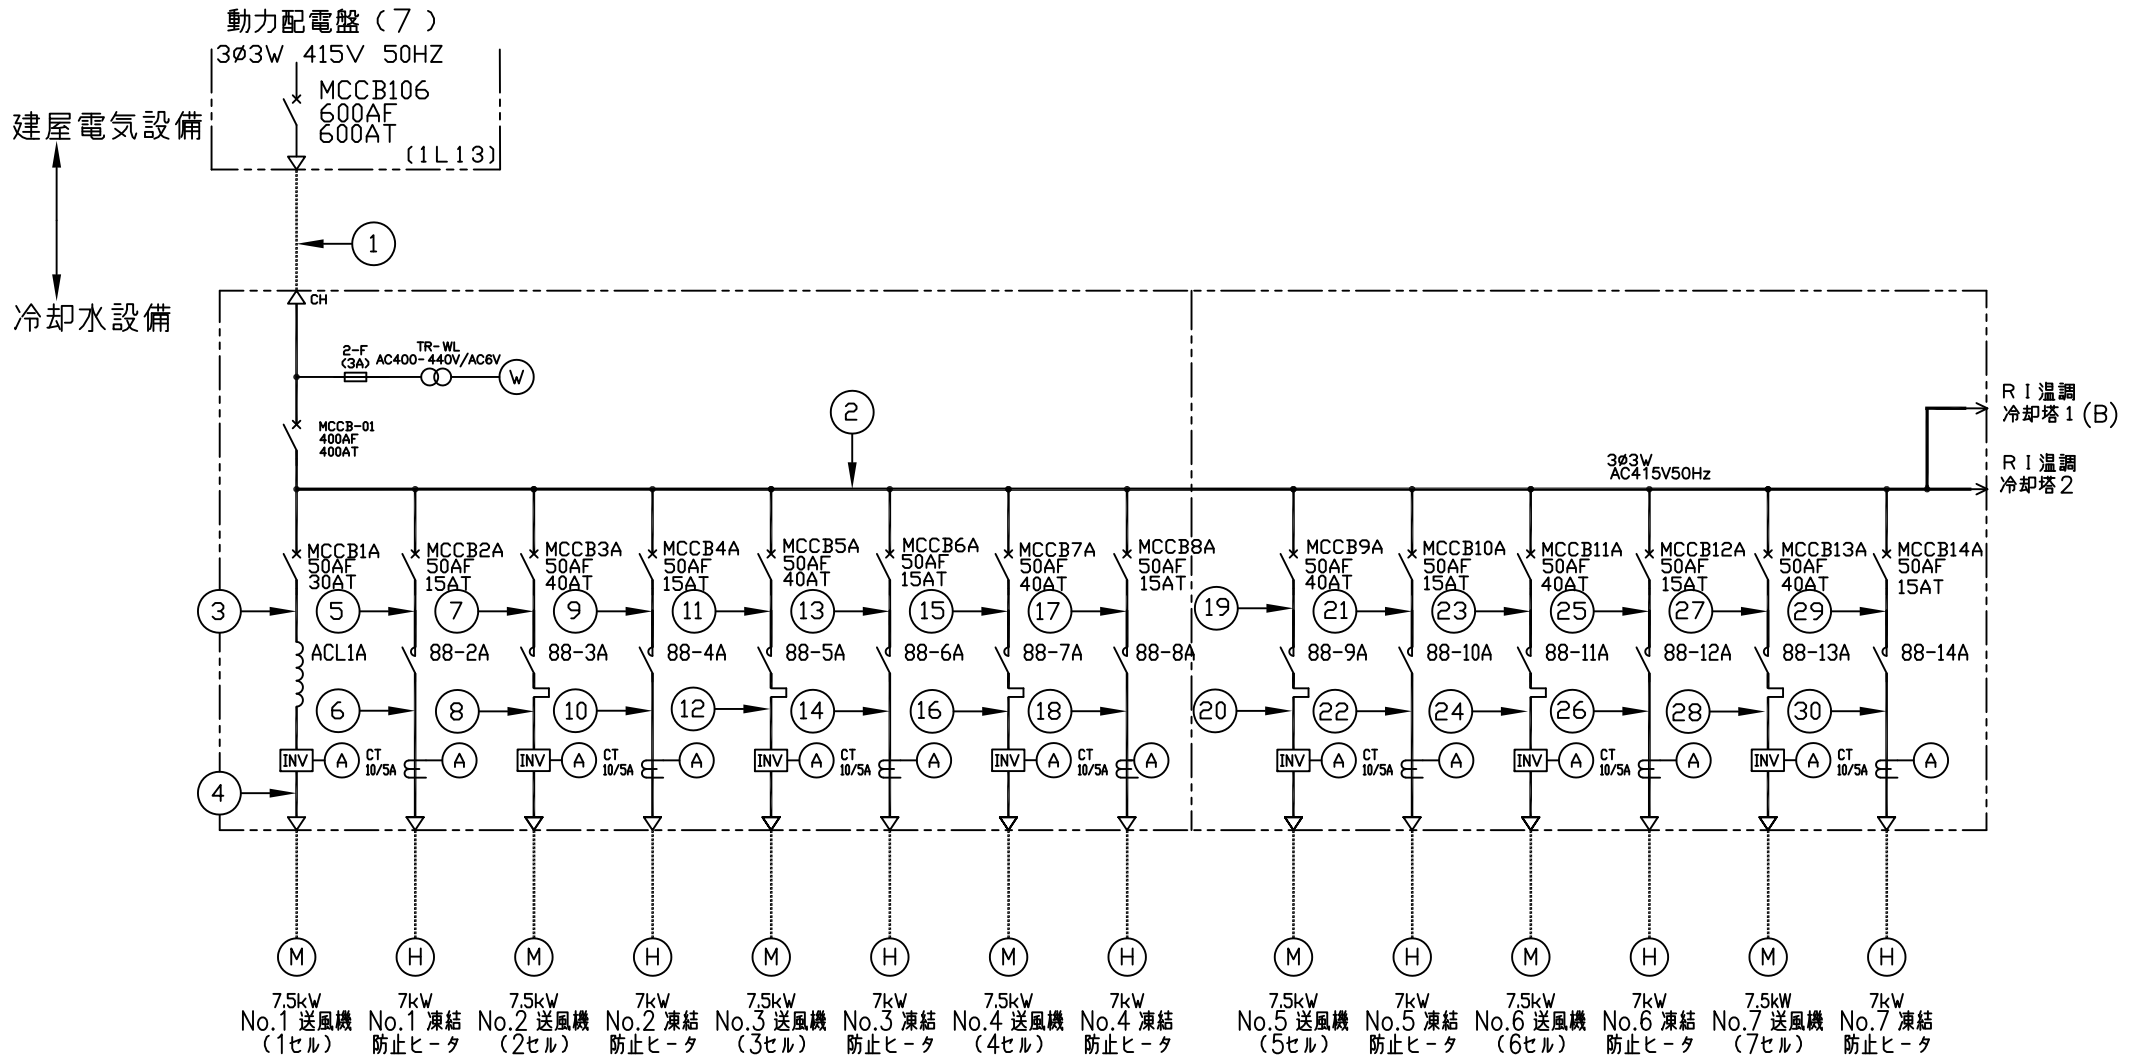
動力配電盤（７）
3ø3W 415V 50HZ
MCCB106
600AF
600AT
〔1L13〕

建屋電気設備

冷却水設備

1

CH

2-F
(3A)
TR-WL
AC400-440V/AC6V
W

MCCB-01
400AF
400AT

2

RI温調
冷却塔1(B)

3ø3W
AC415V50Hz

RI温調
冷却塔2

MCCB1A 50AF 30AT
MCCB2A 50AF 15AT
MCCB3A 50AF 40AT
MCCB4A 50AF 15AT
MCCB5A 50AF 40AT
MCCB6A 50AF 15AT
MCCB7A 50AF 40AT
MCCB8A 50AF 15AT
MCCB9A 50AF 40AT
MCCB10A 50AF 15AT
MCCB11A 50AF 40AT
MCCB12A 50AF 15AT
MCCB13A 50AF 40AT
MCCB14A 50AF 15AT

3 5 7 9 11 13 15 17 19 21 23 25 27 29

ACL1A 88-2A 88-3A 88-4A 88-5A 88-6A 88-7A 88-8A 88-9A 88-10A 88-11A 88-12A 88-13A 88-14A

6 8 10 12 14 16 18 20 22 24 26 28 30

INV A CT 10/5A A INV A CT 10/5A A INV A CT 10/5A A INV A CT 10/5A A INV A CT 10/5A A INV A CT 10/5A A INV A CT 10/5A A

4

M H M H M H M H M H M H M H

7.5kW No.1 送風機 （1セル）
7kW No.1 凍結 防止ヒータ
7.5kW No.2 送風機 （2セル）
7kW No.2 凍結 防止ヒータ
7.5kW No.3 送風機 （3セル）
7kW No.3 凍結 防止ヒータ
7.5kW No.4 送風機 （4セル）
7kW No.4 凍結 防止ヒータ
7.5kW No.5 送風機 （5セル）
7kW No.5 凍結 防止ヒータ
7.5kW No.6 送風機 （6セル）
7kW No.6 凍結 防止ヒータ
7.5kW No.7 送風機 （7セル）
7kW No.7 凍結 防止ヒータ